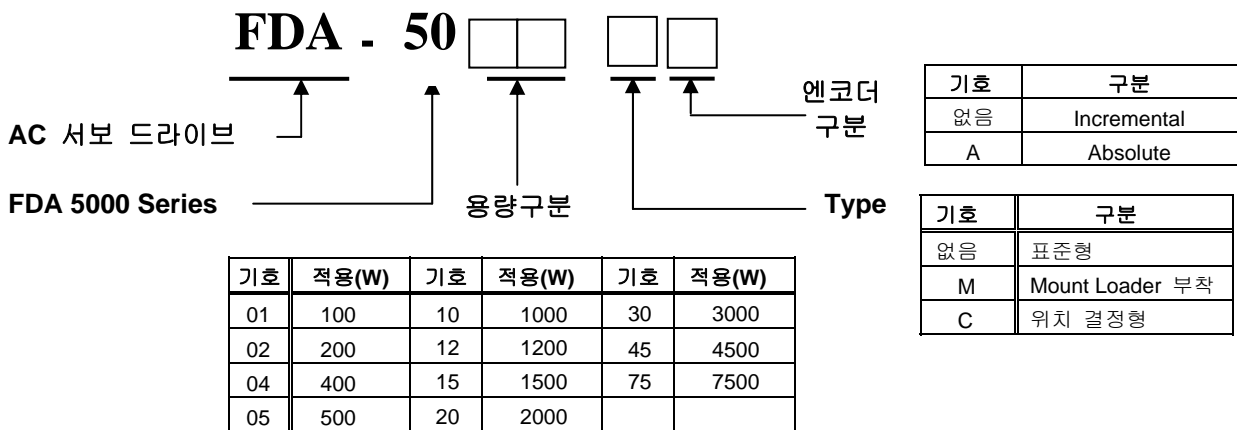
FDA - 50

엔코더 구분

AC 서보 드라이브

FDA 5000 Series

용량구분

Type

| 기호 | 구분 |
|---|---|
| 없음 | Incremental |
| A | Absolute |

| 기호 | 구분 |
|---|---|
| 없음 | 표준형 |
| M | Mount Loader 부착 |
| C | 위치 결정형 |

| 기호 | 적용(W) | 기호 | 적용(W) | 기호 | 적용(W) |
|---|---|---|---|---|---|
| 01 | 100 | 10 | 1000 | 30 | 3000 |
| 02 | 200 | 12 | 1200 | 45 | 4500 |
| 04 | 400 | 15 | 1500 | 75 | 7500 |
| 05 | 500 | 20 | 2000 | | |